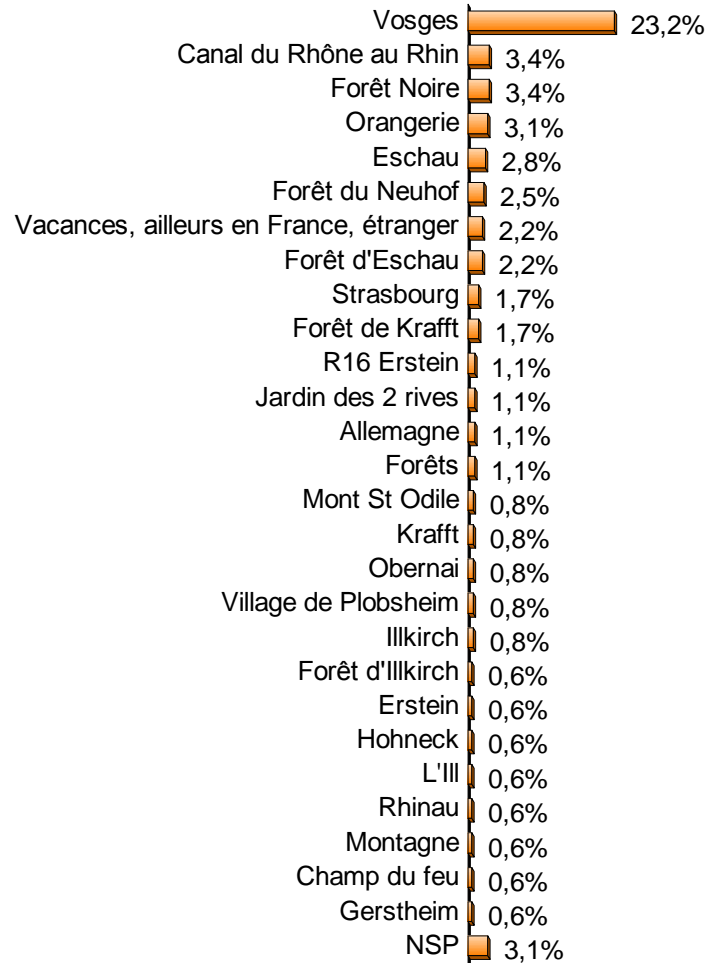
Vosges 23,2%
Canal du Rhône au Rhin 3,4%
Forêt Noire 3,4%
Orangerie 3,1%
Eschau 2,8%
Forêt du Neuhof 2,5%
Vacances, ailleurs en France, étranger 2,2%
Forêt d'Eschau 2,2%
Strasbourg 1,7%
Forêt de Krafft 1,7%
R16 Erstein 1,1%
Jardin des 2 rives 1,1%
Allemagne 1,1%
Forêts 1,1%
Mont St Odile 0,8%
Krafft 0,8%
Obernai 0,8%
Village de Plobsheim 0,8%
Illkirch 0,8%
Forêt d'Illkirch 0,6%
Erstein 0,6%
Hohneck 0,6%
L'Ill 0,6%
Rhinau 0,6%
Montagne 0,6%
Champ du feu 0,6%
Gerstheim 0,6%
NSP 3,1%